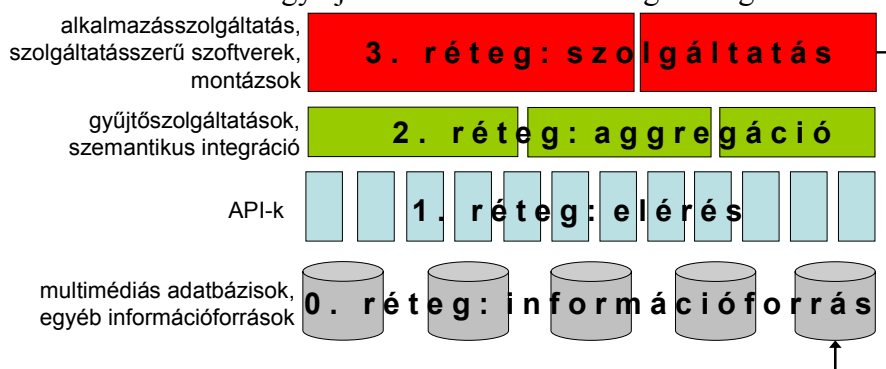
alkalmazásszolgáltatás, szolgáltatásszerű szoftverek, montázsok

3. réteg: szolgáltatás

gyűjtőszolgáltatások, szemantikus integráció

2. réteg: aggregáció

API-k

1. réteg: elérés

multimédiás adatbázisok, egyéb információforrások

0. réteg: információforrás